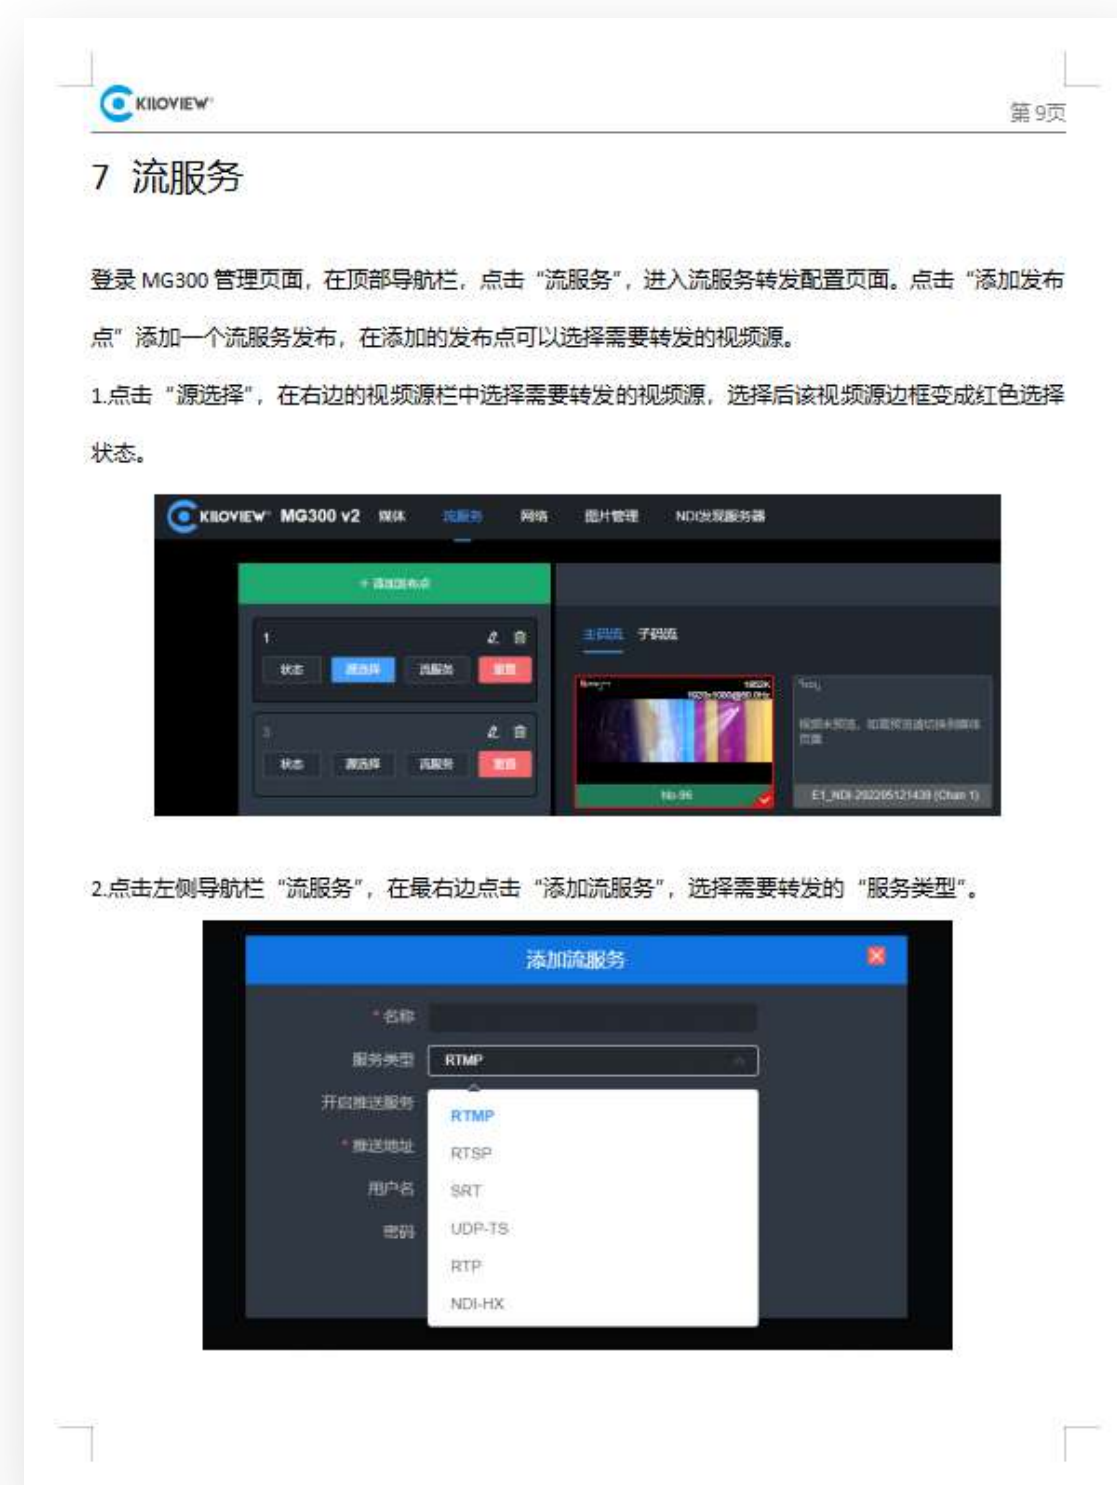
KILOVIEW

第 9页

7 流服务

登录 MG300 管理页面，在顶部导航栏，点击“流服务”，进入流服务转发配置页面。点击“添加发布点”添加一个流服务发布，在添加的发布点可以选择需要转发的视频源。

1.点击“源选择”，在右边的视频源栏中选择需要转发的视频源，选择后该视频源边框变成红色选择状态。

KILOVIEW MG300 v2 媒体 流服务 网络 图片管理 NDI发现服务器

+ 添加发布点

1
状态 源选择 流服务 删除

2
状态 源选择 流服务 删除

主码流 子码流

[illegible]
E1_NDI-20220512143 (Chan 1)

2.点击左侧导航栏“流服务”，在最右边点击“添加流服务”，选择需要转发的“服务类型”。

添加流服务

* 名称
服务类型 RTMP
开启推送服务
* 推送地址
用户名
密码

RTMP
RTSP
SRT
UDP-TS
RTP
NDI-HX